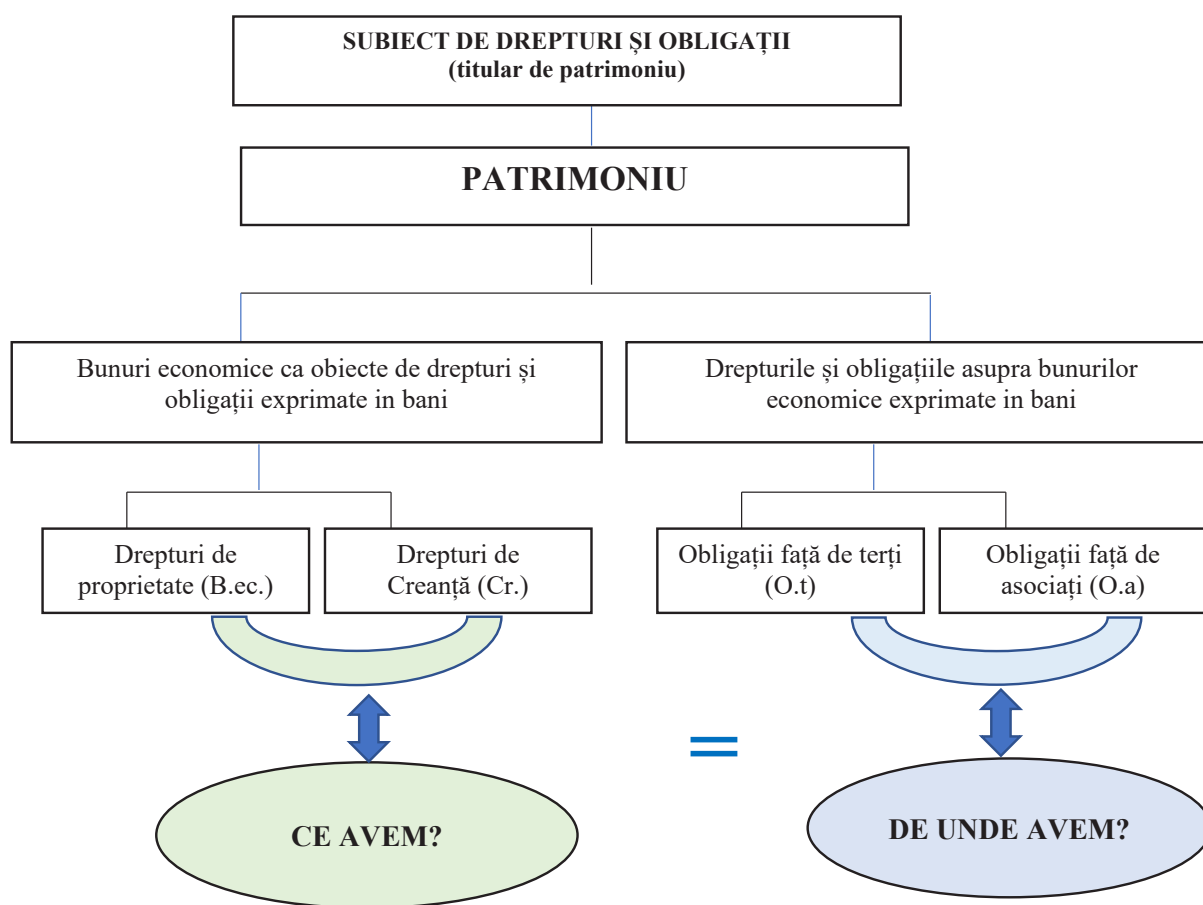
SUBIECT DE DREPTURI ȘI OBLIGAȚII
(titular de patrimoniu)

PATRIMONIU

Bunuri economice ca obiecte de drepturi și obligații exprimate in bani

Drepturile și obligațiile asupra bunurilor economice exprimate in bani

Drepturi de proprietate (B.ec.)

Drepturi de Creanță (Cr.)

Obligații față de terți (O.t)

Obligații față de asociați (O.a)

CE AVEM?

=

DE UNDE AVEM?